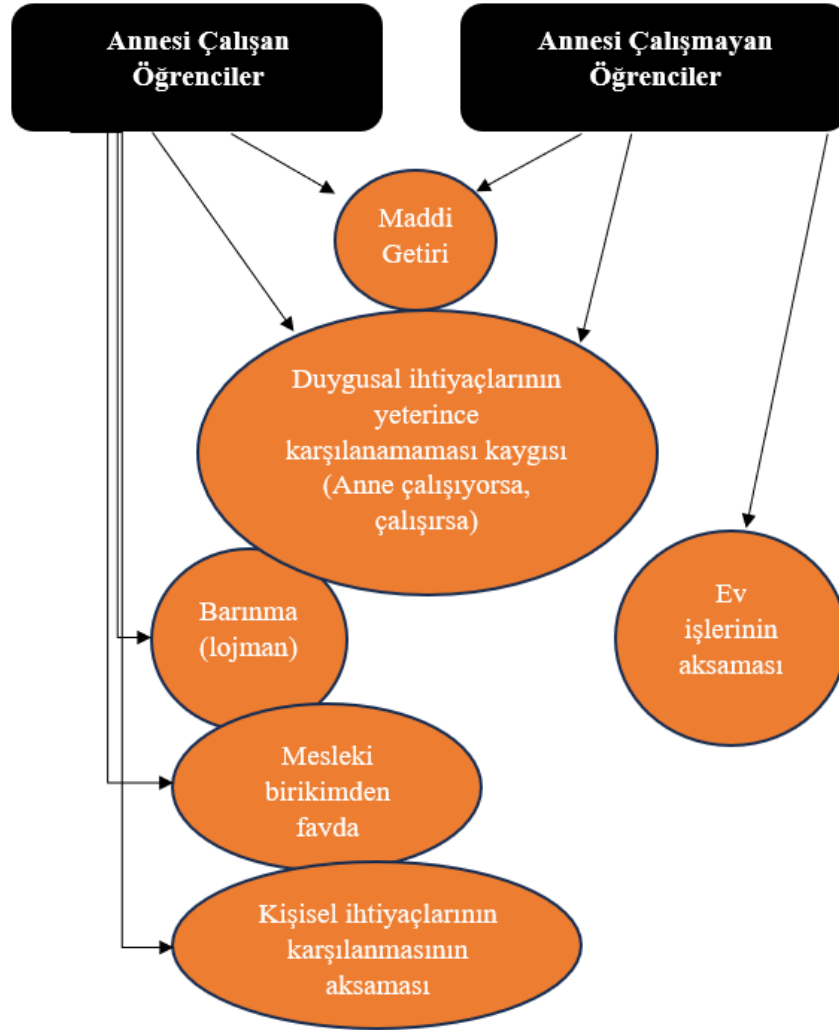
Annesi Çalışan Öğrenciler

Annesi Çalışmayan Öğrenciler

Maddi Getiri

Duygusal ihtiyaçlarının yeterince karşılanamaması kaygısı (Anne çalışıyorsa, çalışırsa)

Barınma (lojman)

Ev işlerinin aksaması

Mesleki birikimden fayda

Kişisel ihtiyaçlarının karşılanmasının aksaması